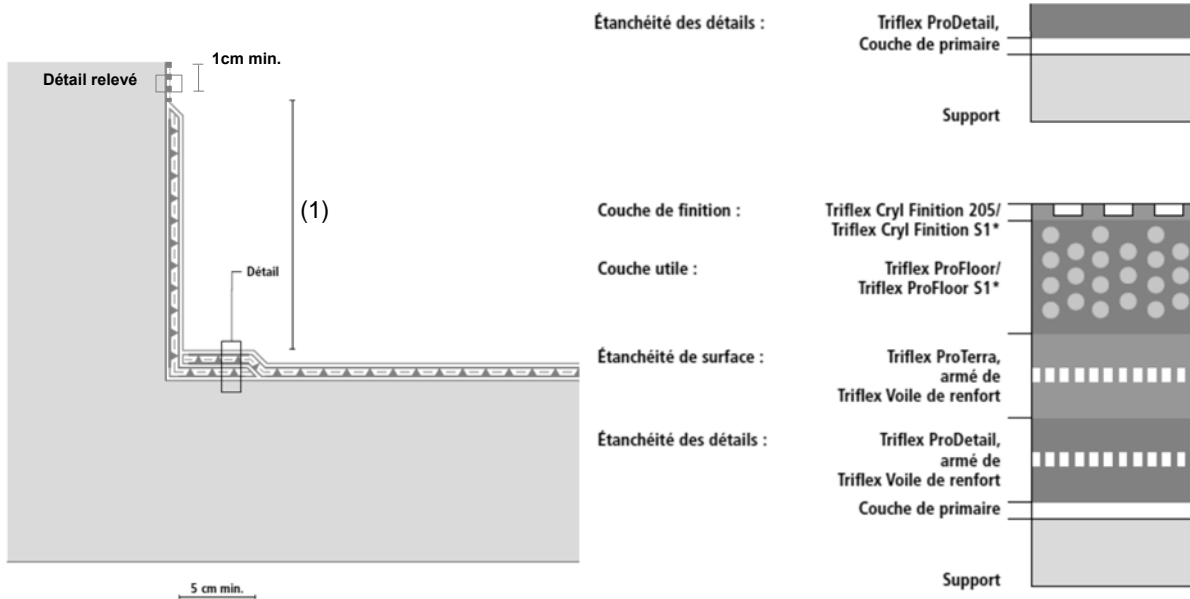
1cm min.

Détail relevé

(1)

Détail

5 cm min.

Étanchéité des détails :

Triflex ProDetail,
Couche de primaire

Support

Couche de finition :

Triflex Cryl Finition 205/
Triflex Cryl Finition S1*

Couche utile :

Triflex ProFloor/
Triflex ProFloor S1*

Étanchéité de surface :

Triflex ProTerra,
armé de
Triflex Voile de renfort

Étanchéité des détails :

Triflex ProDetail,
armé de
Triflex Voile de renfort

Couche de primaire

Support